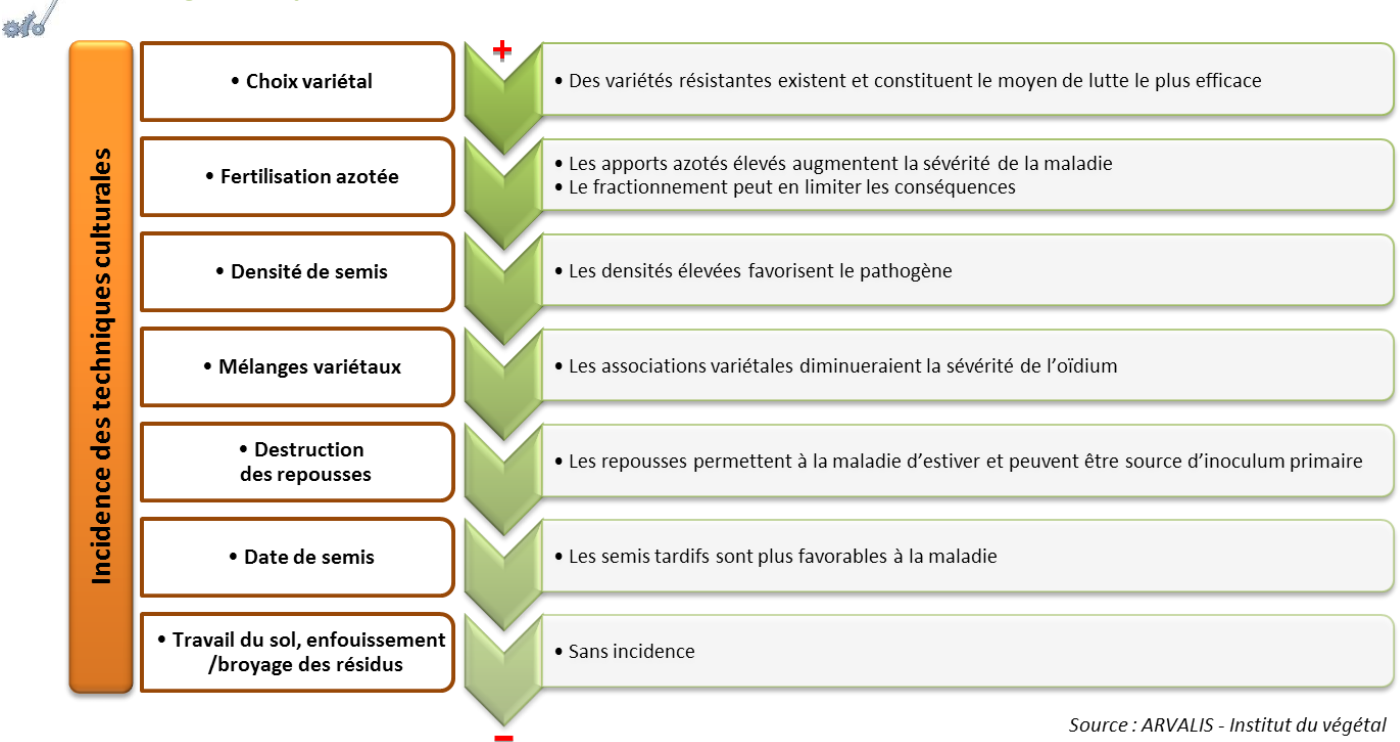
Incidence des techniques culturales

+

• Choix variétal
• Des variétés résistantes existent et constituent le moyen de lutte le plus efficace

• Fertilisation azotée
• Les apports azotés élevés augmentent la sévérité de la maladie
• Le fractionnement peut en limiter les conséquences

• Densité de semis
• Les densités élevées favorisent le pathogène

• Mélanges variétaux
• Les associations variétales diminueraient la sévérité de l'oïdium

• Destruction des repousses
• Les repousses permettent à la maladie d'estiver et peuvent être source d'inoculum primaire

• Date de semis
• Les semis tardifs sont plus favorables à la maladie

• Travail du sol, enfouissement /broyage des résidus
• Sans incidence

−

Source : ARVALIS - Institut du végétal